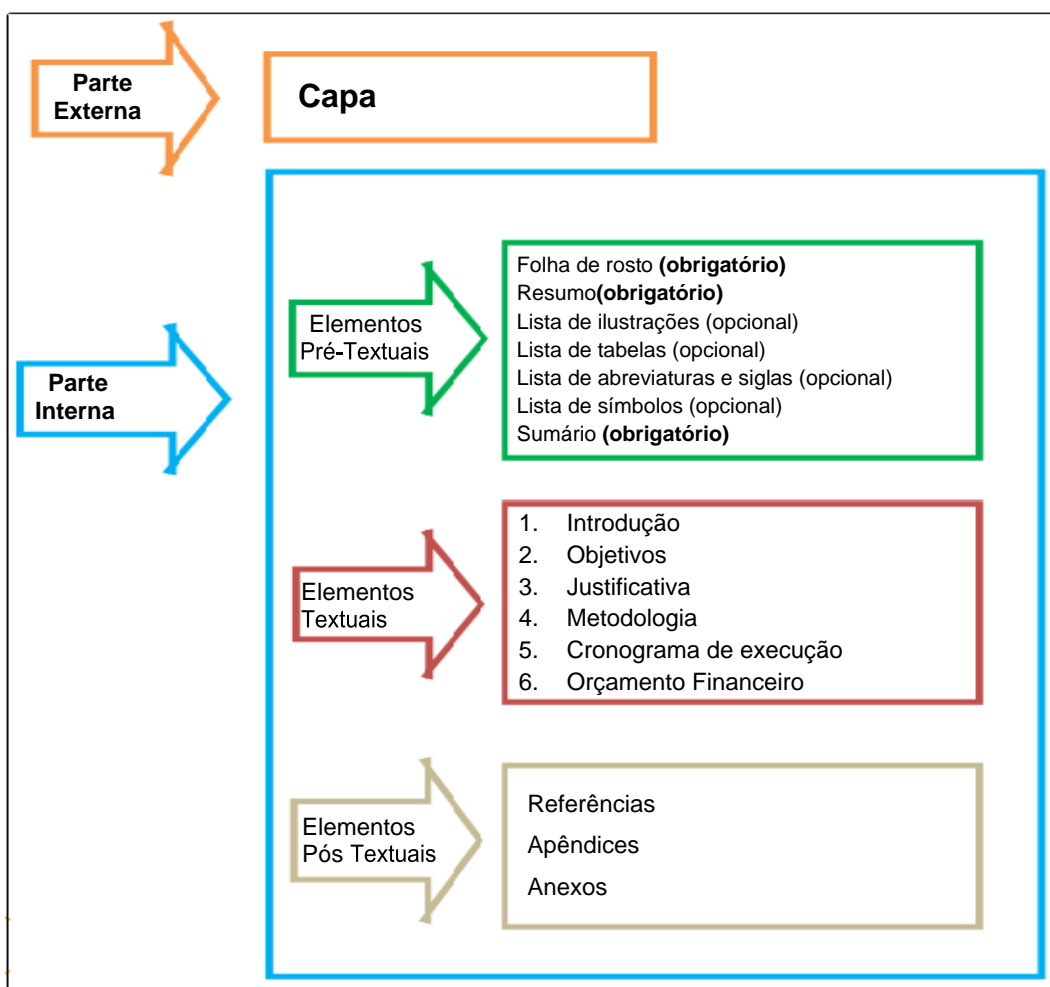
Parte Externa

Capa

Parte Interna

Elementos Pré-Textuais

Folha de rosto **(obrigatório)**
Resumo**(obrigatório)**
Lista de ilustrações (opcional)
Lista de tabelas (opcional)
Lista de abreviaturas e siglas (opcional)
Lista de símbolos (opcional)
Sumário **(obrigatório)**

Elementos Textuais

1. Introdução
2. Objetivos
3. Justificativa
4. Metodologia
5. Cronograma de execução
6. Orçamento Financeiro

Elementos Pós Textuais

Referências
Apêndices
Anexos